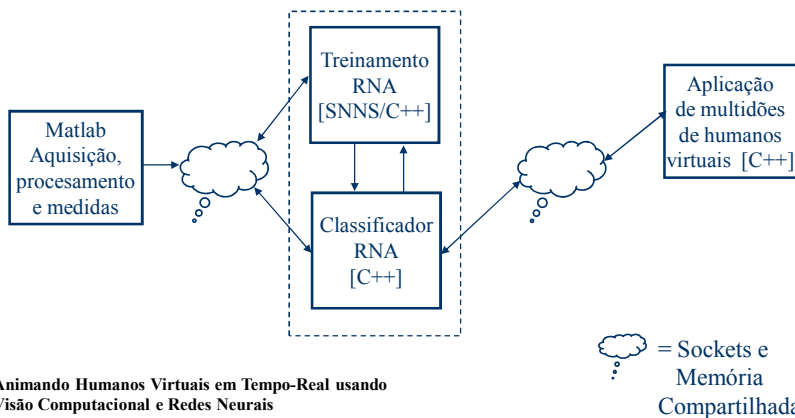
Treinamento RNA [SNNS/C++]

Matlab Aquisição, procesamento e medidas

Classificador RNA [C++]

Aplicação de multidões de humanos virtuais [C++]

= Sockets e Memória Compartilhada

Animando Humanos Virtuais em Tempo-Real usando Visão Computacional e Redes Neurais